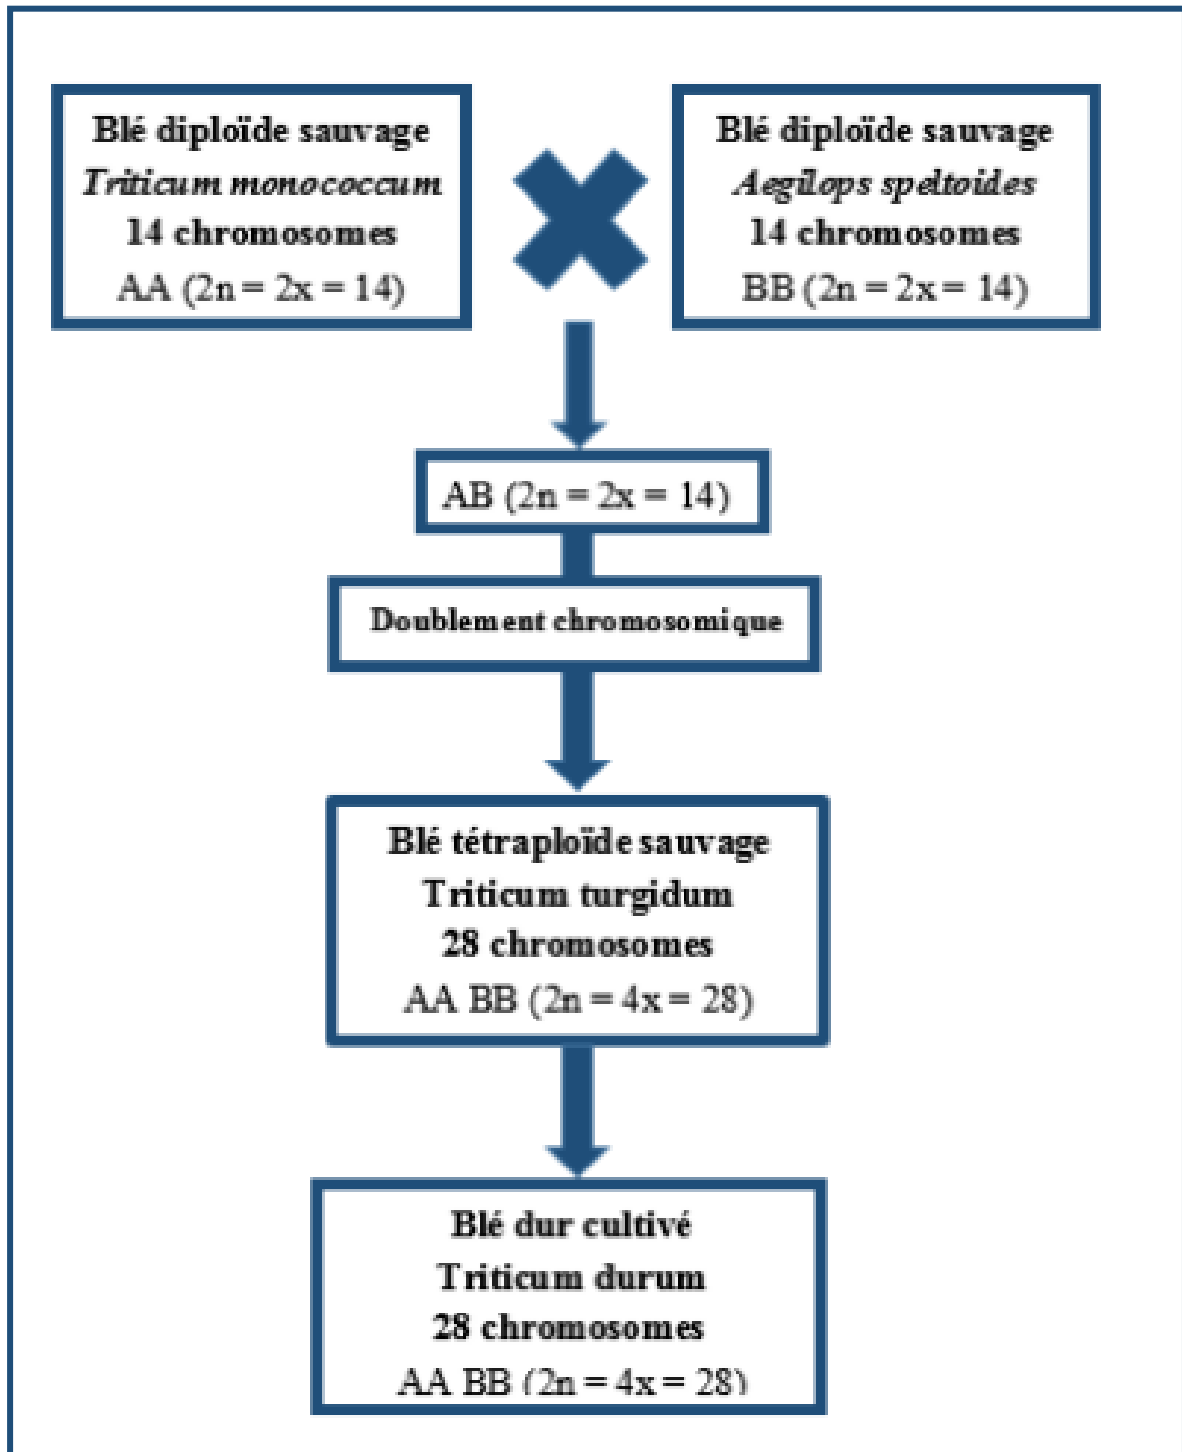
Blé diploïde sauvage
Triticum monococcum
14 chromosomes
AA ($2n = 2x = 14$)

Blé diploïde sauvage
Aegilops speltoides
14 chromosomes
BB ($2n = 2x = 14$)

AB ($2n = 2x = 14$)

Doublement chromosomique

Blé tétraploïde sauvage
Triticum turgidum
28 chromosomes
AA BB ($2n = 4x = 28$)

Blé dur cultivé
Triticum durum
28 chromosomes
AA BB ($2n = 4x = 28$)